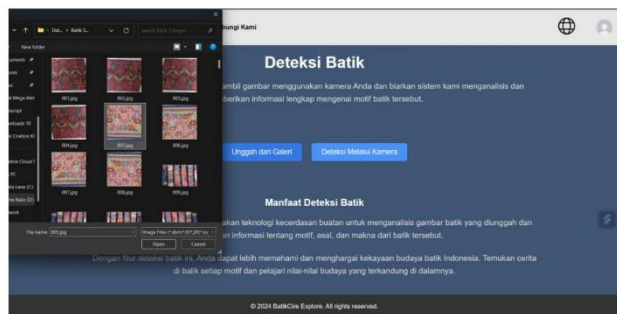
« ↑ « Dat... › Batik 3... ⌄ ↻ Search Batik 3 Reger

New folder

uments
ures
ic
Mega Mer
script
nloads
Onedrive

ative Cloud F
PC
al Disk (C:)
Data (D:)
work

001.jpg 002.jpg 003.jpg
004.jpg 005.jpg 006.jpg
007.jpg 008.jpg 009.jpg

File name: 005.jpg
Image Files (*.sbm;*.tif;*.tiff;*.ic
Open Cancel

ungi Kami

Deteksi Batik

ambil gambar menggunakan kamera Anda dan biarkan sistem kami menganalisis dan berikan informasi lengkap mengenai motif batik tersebut.

Unggah dari Galeri

Deteksi Melalui Kamera

Manfaat Deteksi Batik

akan teknologi kecerdasan buatan untuk menganalisis gambar batik yang diunggah dan n informasi tentang motif, asal, dan makna dari batik tersebut.

Dengan fitur deteksi batik ini, Anda dapat lebih memahami dan menghargai kekayaan budaya batik Indonesia. Temukan cerita di balik setiap motif dan pelajari nilai-nilai budaya yang terkandung di dalamnya.

© 2024 BatikCire Explore. All rights reserved.